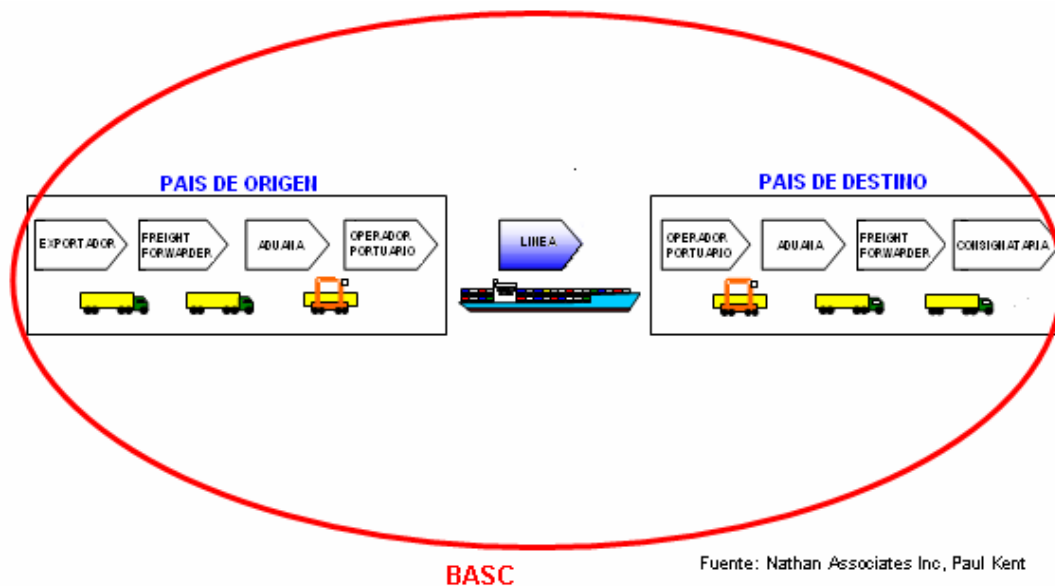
PAIS DE ORIGEN

EXPORTADOR

FREIGHT FORWARDER

ADUANA

OPERADOR PORTUARIO

LINEA

PAIS DE DESTINO

OPERADOR PORTUARIO

ADUANA

FREIGHT FORWARDER

CONSIGNATARIA

BASC

Fuente: Nathan Associates Inc, Paul Kent